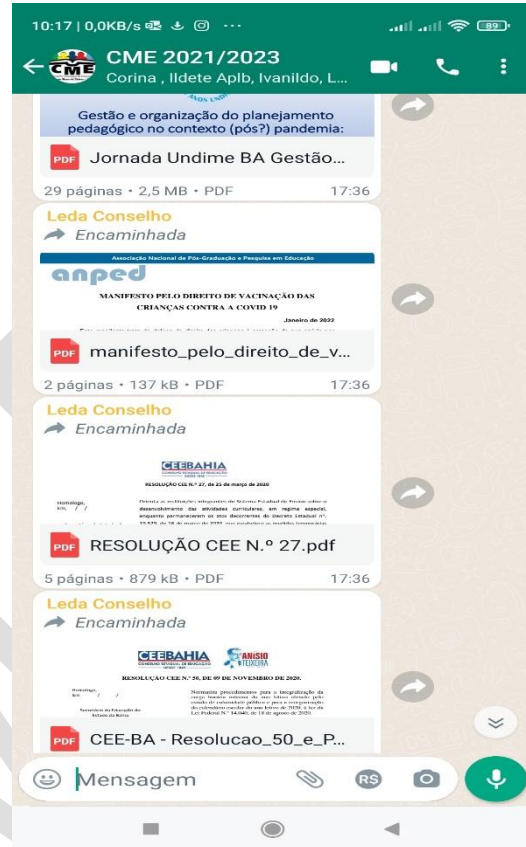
10:17 | 0,0KB/s ⋯ 89

CME 2021/2023
Corina , Ildete Aplb, Ivanildo, L...

Gestão e organização do planejamento pedagógico no contexto (pós?) pandemia:

PDF Jornada Undime BA Gestão...

29 páginas • 2,5 MB • PDF 17:36

Leda Conselho
Encaminhada

Associação Nacional de Pós-Graduação e Pesquisa em Educação
anped
MANIFESTO PELO DIREITO DE VACINAÇÃO DAS CRIANÇAS CONTRA A COVID 19
Janeiro de 2022
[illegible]

PDF manifesto_pelo_direito_de_v...

2 páginas • 137 kB • PDF 17:36

Leda Conselho
Encaminhada

CEEBAHIA
RESOLUÇÃO CEE N.º 27, de 25 de março de 2020
Homologo, em / /
Orienta as instituições integrantes do Sistema Estadual de Ensino sobre o desenvolvimento das atividades curriculares, em regime especial, enquanto permanecerem os atos decorrentes do Decreto Estadual nº. 19.529, de 16 de março de 2020, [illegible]

PDF RESOLUÇÃO CEE N.º 27.pdf

5 páginas • 879 kB • PDF 17:36

Leda Conselho
Encaminhada

CEEBAHIA ANÍSIO TEIXEIRA
RESOLUÇÃO CEE N.º 50, DE 09 DE NOVEMBRO DE 2020.
Homologo, em / /
Secretário da Educação do Estado da Bahia
Normatiza procedimentos para a integralização da carga horária mínima do ano letivo afetado pelo estado de calamidade pública e para a reorganização dos calendários escolares do ano letivo de 2020, à luz da Lei Federal Nº 14.040, de 18 de agosto de 2020.

PDF CEE-BA - Resolucao_50_e_P...

Mensagem RS